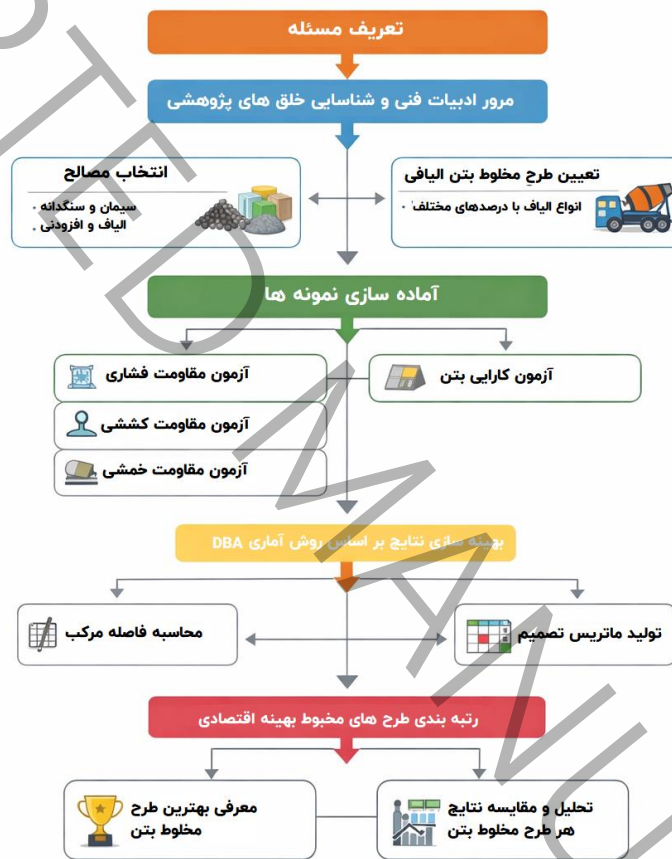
تعریف مسئله

مرور ادبیات فنی و شناسایی خلق های پژوهشی

تعیین طرح مخلوط بتن الیافی
انواع الیاف با درصدهای مختلف

انتخاب مصالح
سیمان و سنگدانه
الیاف و افزودنی

آماده سازی نمونه ها

آزمون کارایی بتن

آزمون مقاومت فشاری

آزمون مقاومت کششی

آزمون مقاومت خمشی

بهینه سازی نتایج بر اساس روش آماری DBA

تولید ماتریس تصمیم

محاسبه فاصله مرکب

رتبه بندی طرح های مخبوط بهینه اقتصادی

تحلیل و مقایسه نتایج هر طرح مخلوط بتن

معرفی بهترین طرح مخلوط بتن